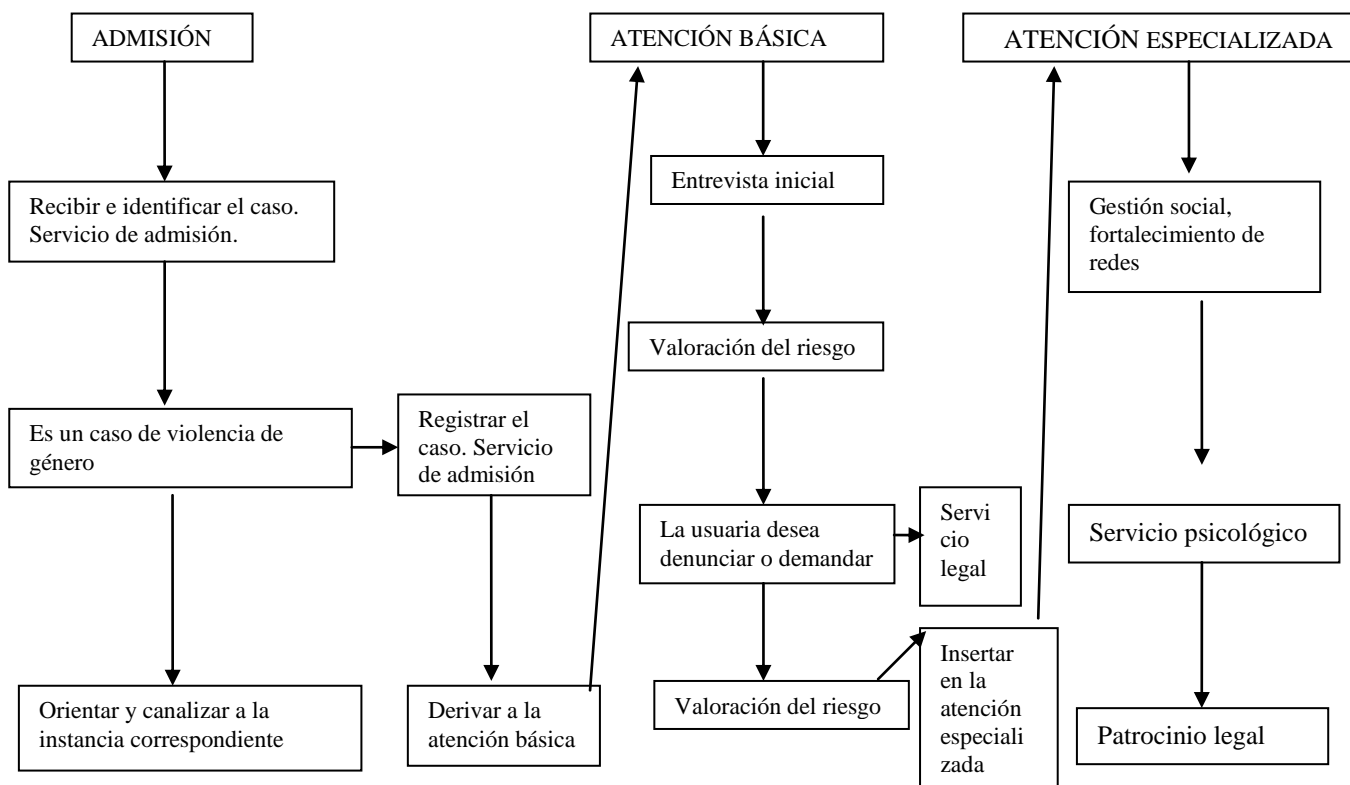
ADMISIÓN

Recibir e identificar el caso. Servicio de admisión.

Es un caso de violencia de género

Registrar el caso. Servicio de admisión

Orientar y canalizar a la instancia correspondiente

Derivar a la atención básica

ATENCIÓN BÁSICA

Entrevista inicial

Valoración del riesgo

La usuaria desea denunciar o demandar

Servicio legal

Valoración del riesgo

Insertar en la atención especializada

ATENCIÓN ESPECIALIZADA

Gestión social, fortalecimiento de redes

Servicio psicológico

Patrocinio legal